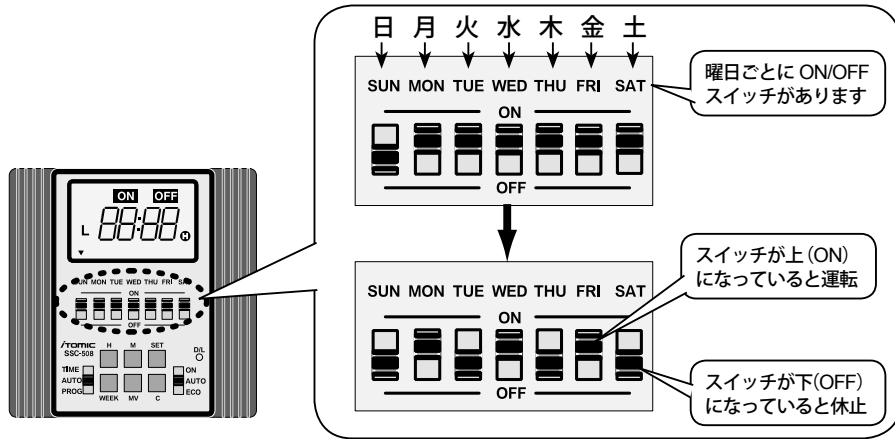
ON OFF
L 88:88 H
SUN MON TUE WED THU FRI SAT
ON
OFF
TOMIC
SSC-508
H M SET
D/L
TIME
AUTO
PROG
ON
AUTO
ECO
WEEK MV C

日 月 火 水 木 金 土
SUN MON TUE WED THU FRI SAT
ON
OFF
曜日ごとに ON/OFF スイッチがあります

SUN MON TUE WED THU FRI SAT
ON
OFF
スイッチが上(ON)になっていると運転
スイッチが下(OFF)になっていると休止